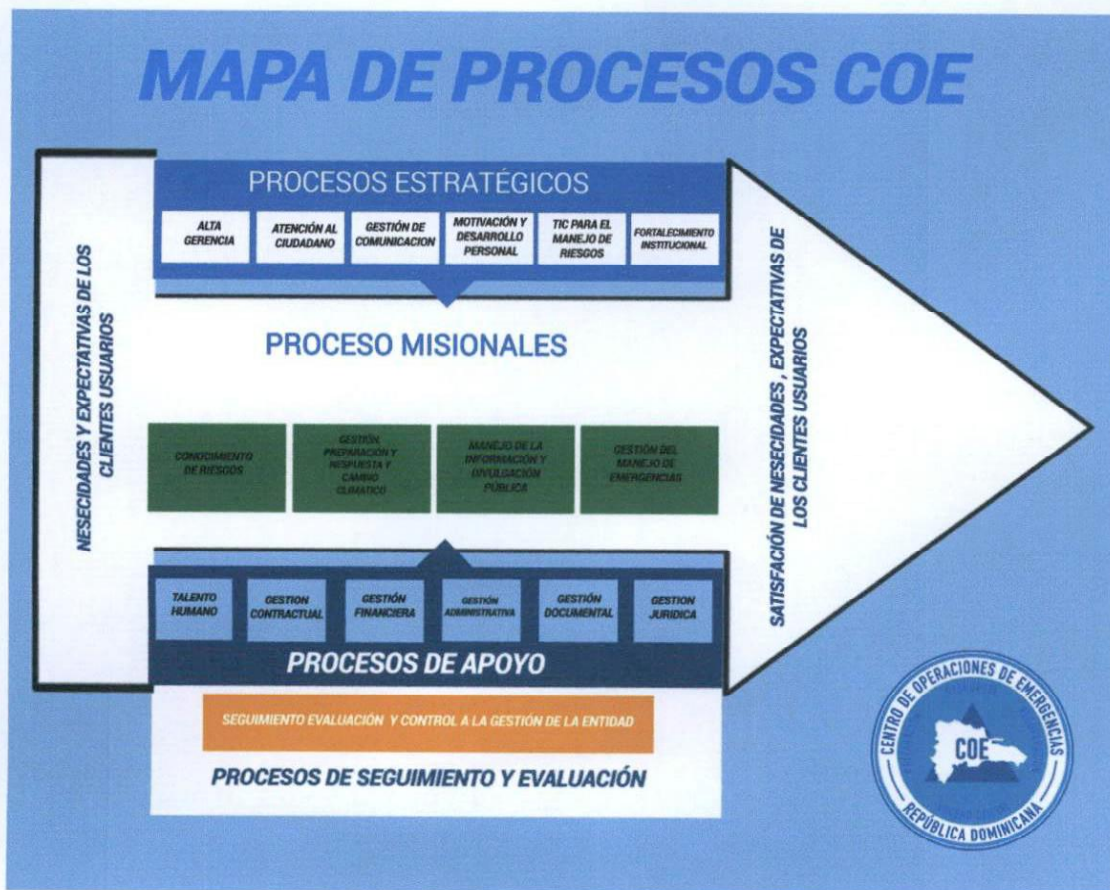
MAPA DE PROCESOS COE

NESECIDADES Y EXPECTATIVAS DE LOS CLIENTES USUARIOS

PROCESOS ESTRATÉGICOS

ALTA GERENCIA

ATENCIÓN AL CIUDADANO

GESTIÓN DE COMUNICACION

MOTIVACIÓN Y DESARROLLO PERSONAL

TIC PARA EL MANEJO DE RIESGOS

FORTALECIMIENTO INSTITUCIONAL

PROCESO MISIONALES

CONOCIMIENTO DE RIESGOS

GESTIÓN, PREPARACIÓN Y RESPUESTA Y CAMBIO CLIMATICO

MANEJO DE LA INFORMACIÓN Y DIVULGACIÓN PÚBLICA

GESTIÓN DEL MANEJO DE EMERGENCIAS

TALENTO HUMANO

GESTION CONTRACTUAL

GESTIÓN FINANCIERA

GESTIÓN ADMINISTRATIVA

GESTIÓN DOCUMENTAL

GESTION JURIDICA

PROCESOS DE APOYO

SATISFACIÓN DE NESECIDADES , EXPECTATIVAS DE LOS CLIENTES USUARIOS

SEGUIMIENTO EVALUACIÓN Y CONTROL A LA GESTIÓN DE LA ENTIDAD

PROCESOS DE SEGUIMIENTO Y EVALUACIÓN

CENTRO DE OPERACIONES DE EMERGENCIAS
COE
REPÚBLICA DOMINICANA